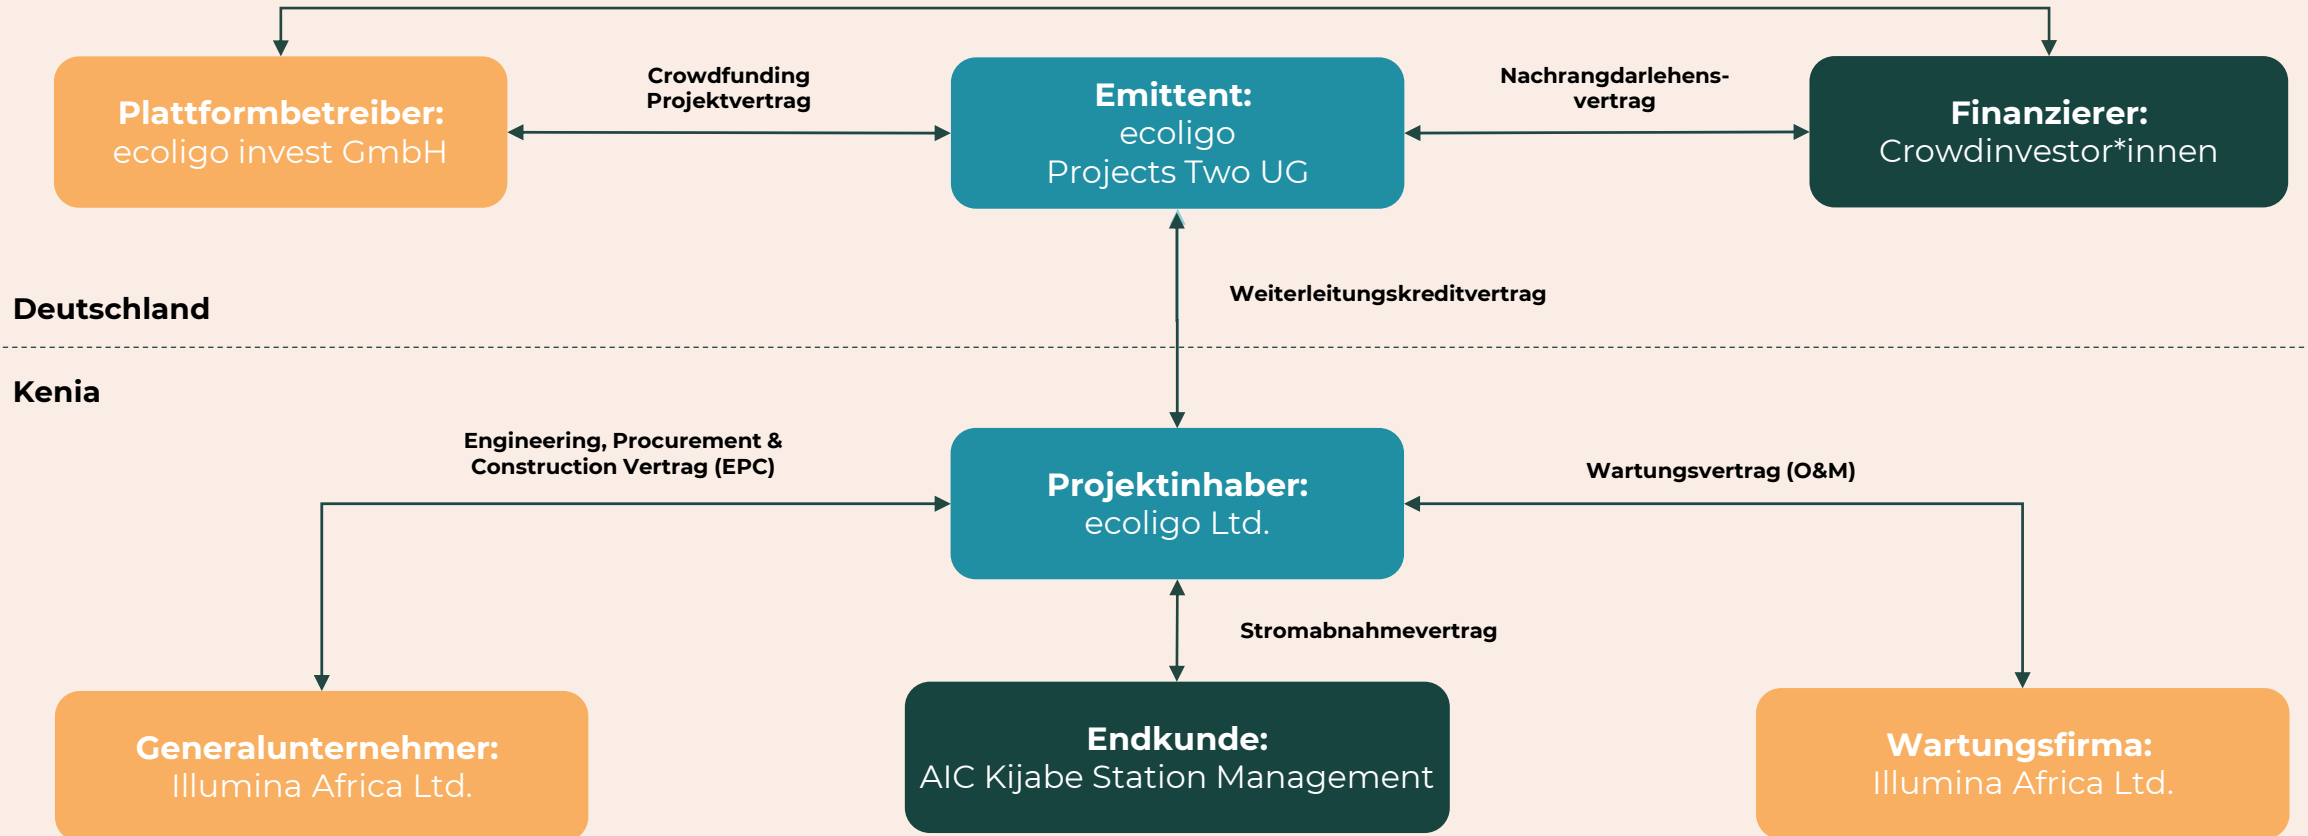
Plattformbetreiber:
ecoligo invest GmbH

Crowdfunding
Projektvertrag

Emittent:
ecoligo
Projects Two UG

Nachrangdarlehens-
vertrag

Finanzierer:
Crowdinvestor*innen

Weiterleitungskreditvertrag

Deutschland

Kenia

Engineering, Procurement &
Construction Vertrag (EPC)

Projektinhaber:
ecoligo Ltd.

Wartungsvertrag (O&M)

Stromabnahmevertrag

Generalunternehmer:
Illumina Africa Ltd.

Endkunde:
AIC Kijabe Station Management

Wartungsfirma:
Illumina Africa Ltd.